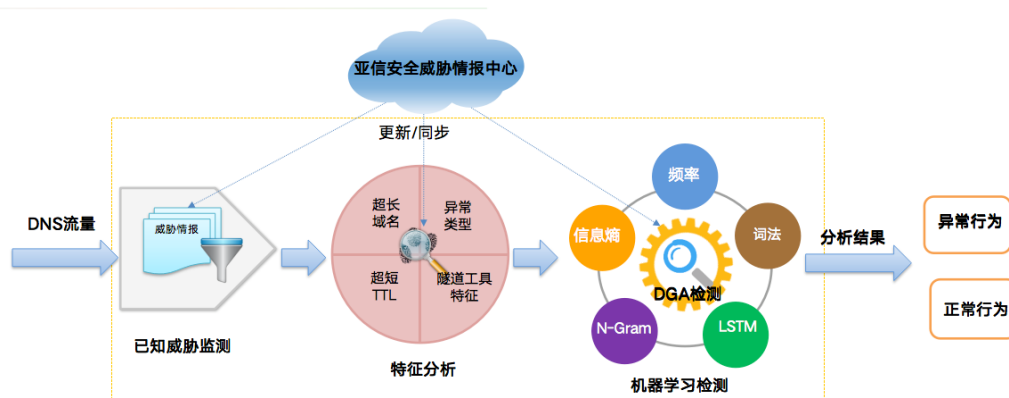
亚信安全威胁情报中心

更新/同步

DNS流量

威胁情报

已知威胁监测

超长域名

异常类型

超短TTL

隧道工具特征

特征分析

频率

信息熵

词法

DGA检测

N-Gram

LSTM

机器学习检测

分析结果

异常行为

正常行为